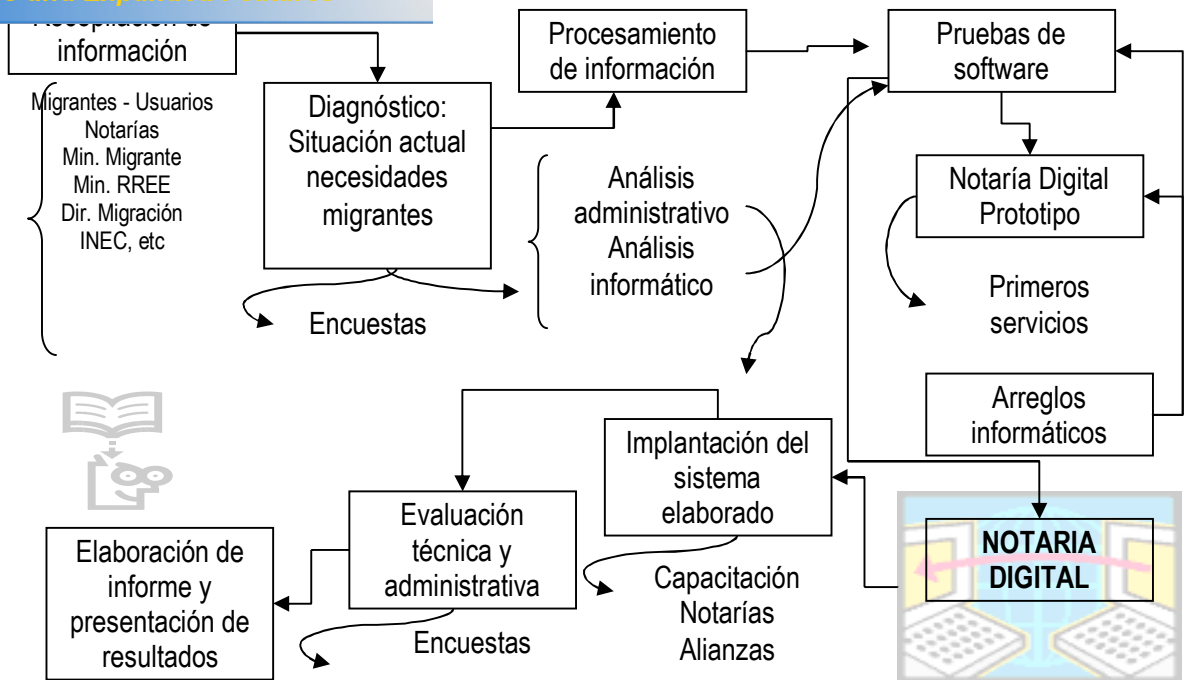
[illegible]

Recopilación de información

Migrantes - Usuarios
Notarías
Min. Migrante
Min. RREE
Dir. Migración
INEC, etc

Diagnóstico: Situación actual necesidades migrantes

Encuestas

Procesamiento de información

Análisis administrativo
Análisis informático

Pruebas de software

Notaría Digital Prototipo

Primeros servicios

Arreglos informáticos

Implantación del sistema elaborado

Capacitación
Notarías
Alianzas

NOTARIA DIGITAL

Evaluación técnica y administrativa

Encuestas

Elaboración de informe y presentación de resultados